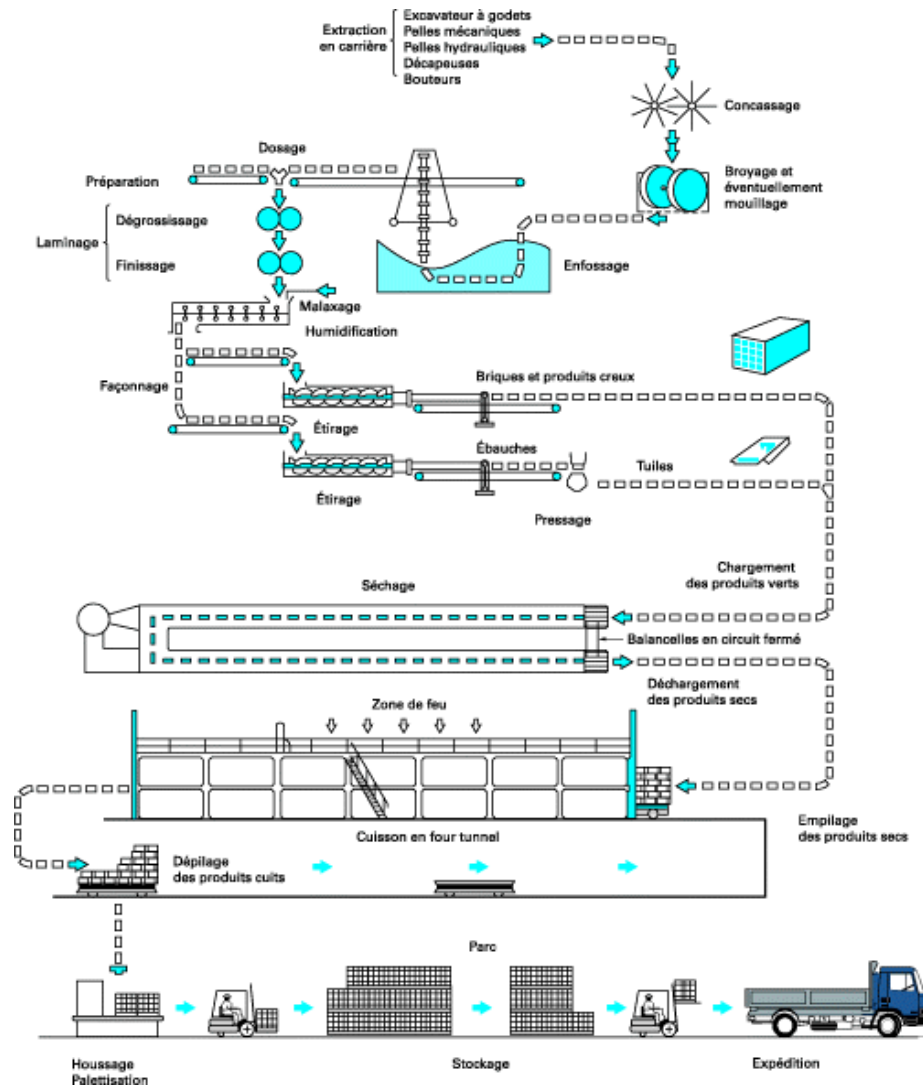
Extraction en carrière

Excavateur à godets
Pelles mécaniques
Pelles hydrauliques
Décapeuses
Bouteurs

Concassage

Broyage et éventuellement mouillage

Dosage

Préparation

Laminage

Dégrossissage

Finissage

Enfossage

Malaxage

Humidification

Façonnage

Briques et produits creux

Étirage

Ébauches

Tuiles

Étirage

Pressage

Chargement des produits verts

Séchage

Balancelles en circuit fermé

Déchargement des produits secs

Zone de feu

Empilage des produits secs

Cuisson en four tunnel

Dépilage des produits cuits

Parc

Houssage Palettisation

Stockage

Expédition